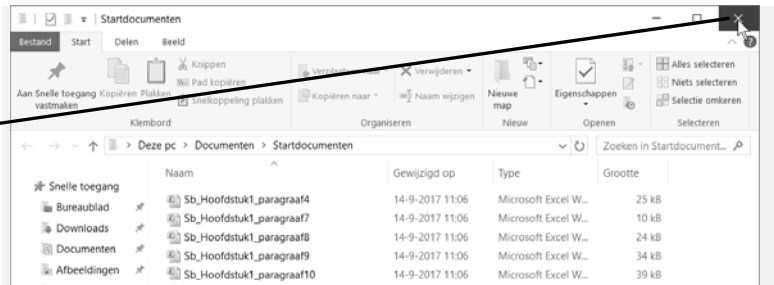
Startdocumenten

Bestand Start Delen Beeld

Aan Snelle toegang vastmaken Kopiëren Plakken Knippen Pad kopiëren Snelkoppeling plakken
Klembord

Verplaatsen naar Kopiëren naar Verwijderen Naam wijzigen
Organiseren

Nieuwe map
Nieuw

Eigenschappen
Openen

Alles selecteren Niets selecteren Selectie omkeren
Selecteren

Deze pc > Documenten > Startdocumenten

Zoeken in Startdocument...

Snelle toegang
Bureaublad
Downloads
Documenten
Afbeeldingen

| Naam | Gewijzigd op | Type | Grootte |
|---|---|---|---|
| Sb_Hoofdstuk1_paragraaf4 | 14-9-2017 11:06 | Microsoft Excel W... | 25 kB |
| Sb_Hoofdstuk1_paragraaf7 | 14-9-2017 11:06 | Microsoft Excel W... | 10 kB |
| Sb_Hoofdstuk1_paragraaf8 | 14-9-2017 11:06 | Microsoft Excel W... | 24 kB |
| Sb_Hoofdstuk1_paragraaf9 | 14-9-2017 11:06 | Microsoft Excel W... | 34 kB |
| Sb_Hoofdstuk1_paragraaf10 | 14-9-2017 11:06 | Microsoft Excel W... | 39 kB |